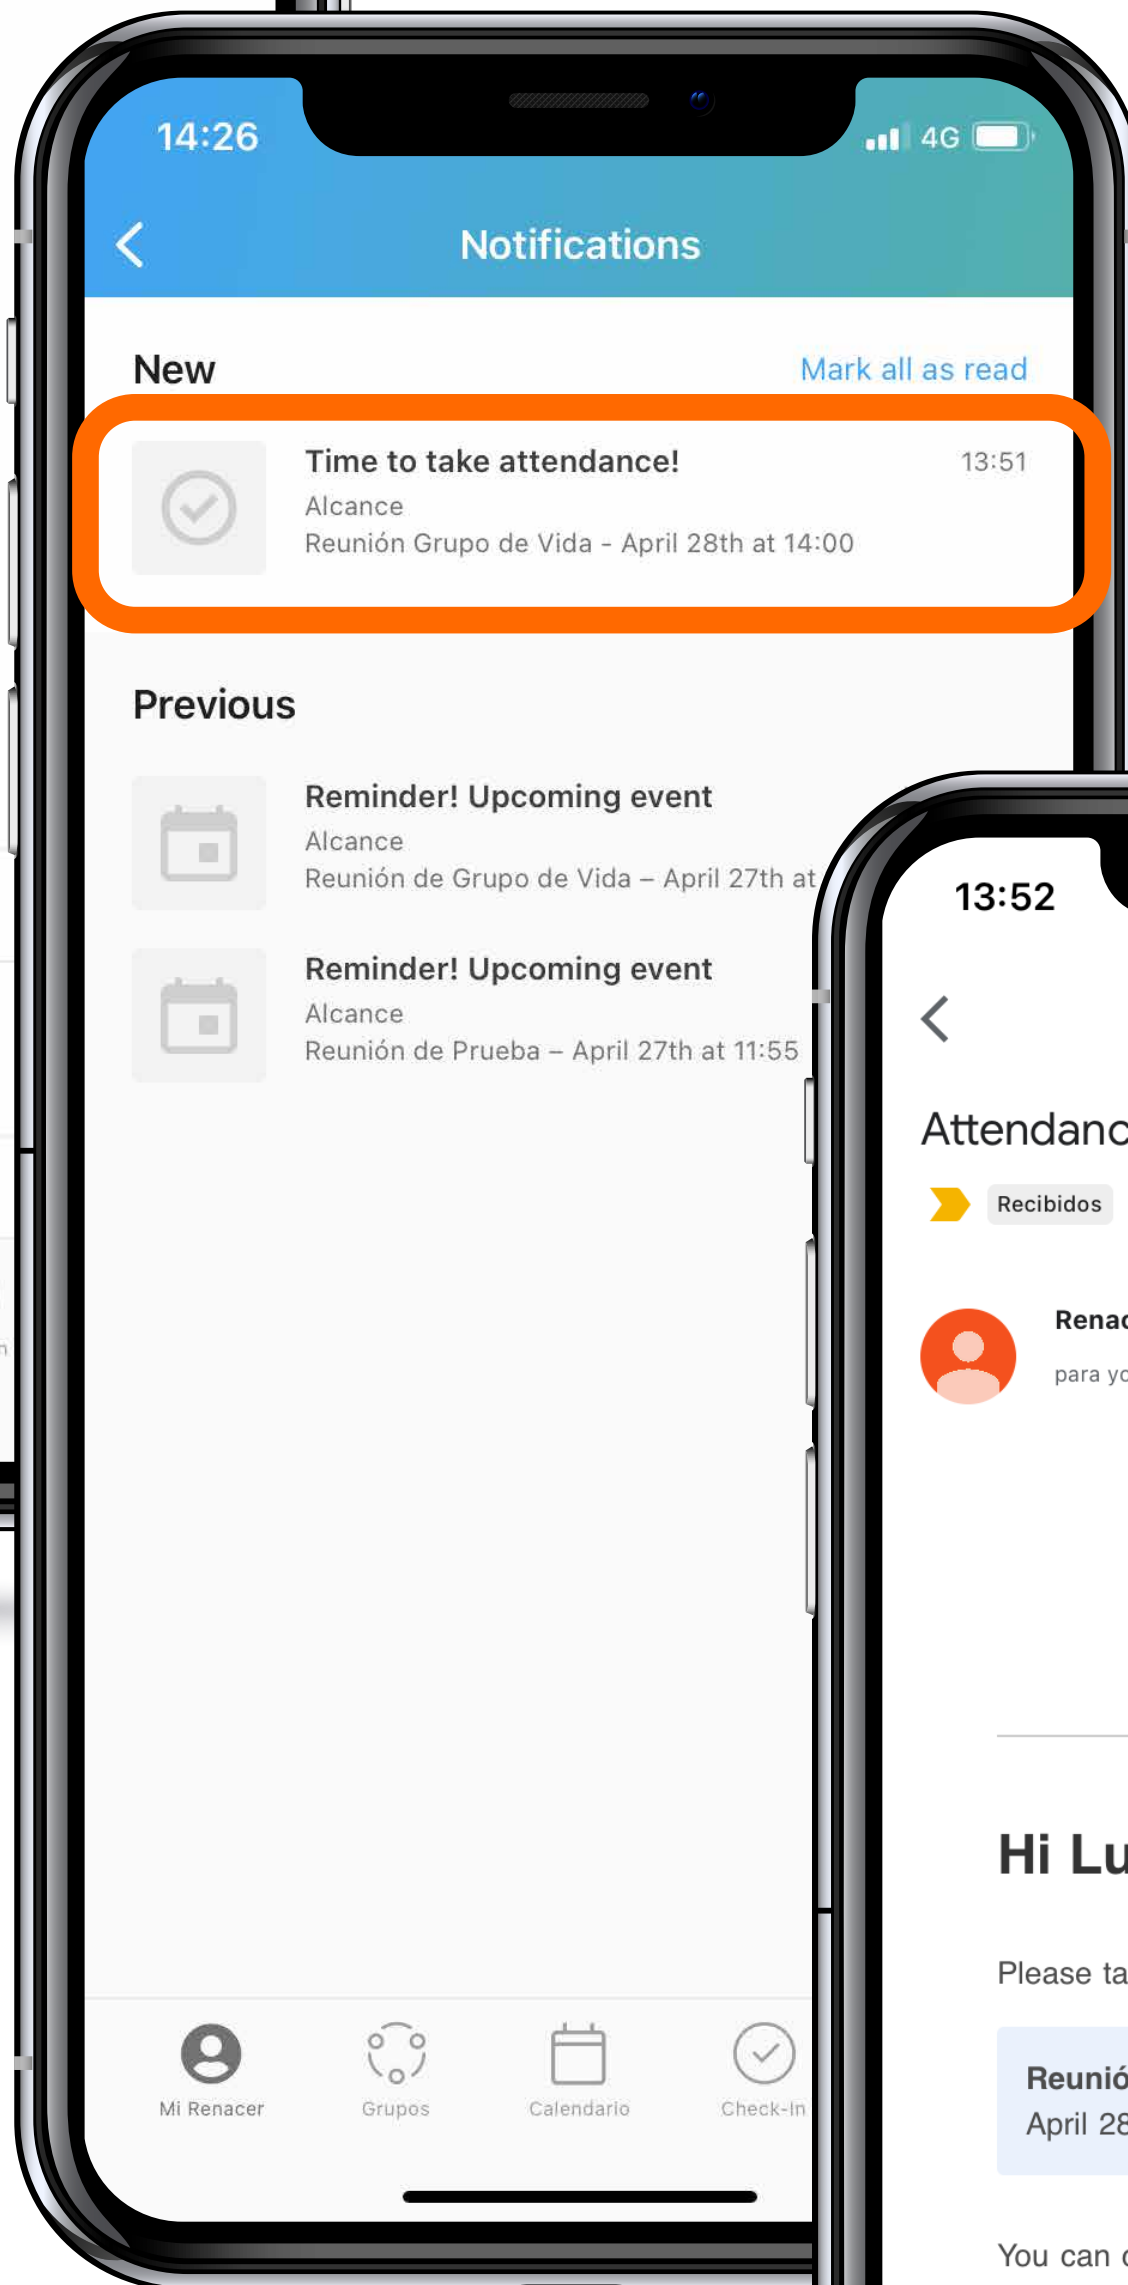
14:26
4G

Notifications

New
Mark all as read

Time to take attendance!
13:51
Alcance
Reunión Grupo de Vida - April 28th at 14:00

Previous

Reminder! Upcoming event
Alcance
Reunión de Grupo de Vida – April 27th at

Reminder! Upcoming event
Alcance
Reunión de Prueba – April 27th at 11:55

Mi Renacer
Grupos
Calendario
Check-In

13:52

Attendanc
Recibidos

Renac
para yo

Hi Lu

Please ta

Reunió
April 28

You can